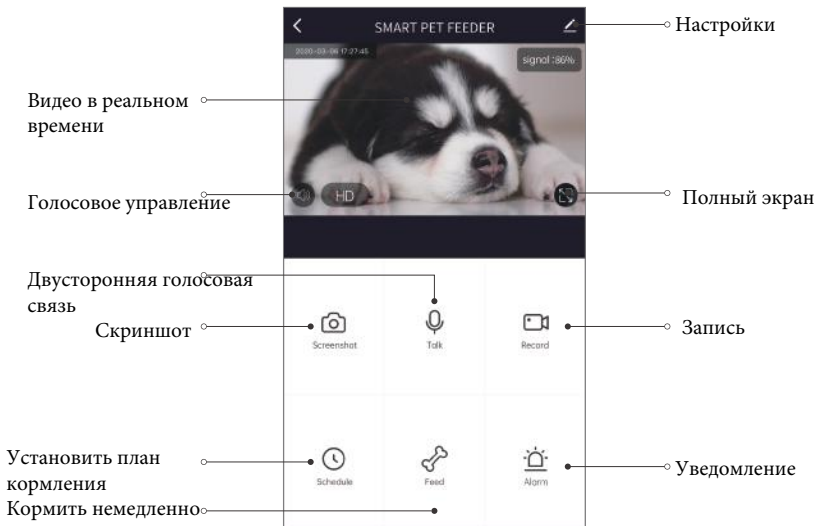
SMART PET FEEDER

Настройки

2020-03-06 17:27:45

signal :86%

Видео в реальном времени

Голосовое управление

HD

Полный экран

Двусторонняя голосовая связь

Скриншот

Screenshot

Talk

Record

Запись

Установить план кормления

Schedule

Feed

Alarm

Уведомление

Кормить немедленно